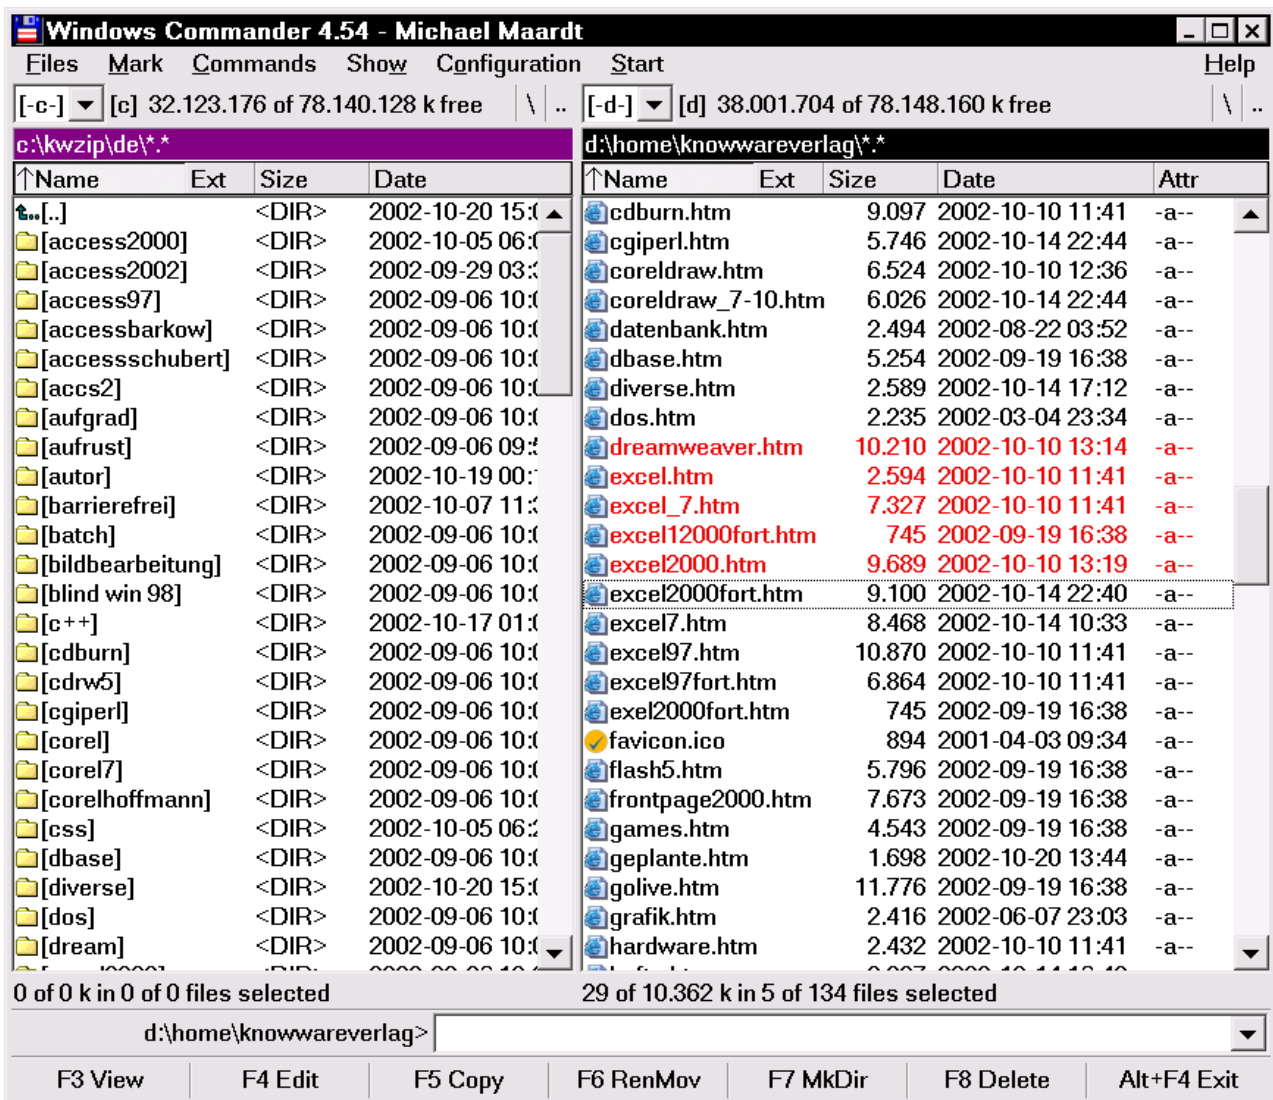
Windows Commander 4.54 - Michael Maardt

Files Mark Commands Show Configuration Start Help

[-c-] [c] 32.123.176 of 78.140.128 k free \ ..
[-d-] [d] 38.001.704 of 78.148.160 k free \ ..

c:\kwzip\de\*.*

| Name | Ext | Size | Date |
|---|---|---|---|
| [..] | | <DIR> | 2002-10-20 15:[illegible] |
| [access2000] | | <DIR> | 2002-10-05 06:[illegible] |
| [access2002] | | <DIR> | 2002-09-29 03:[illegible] |
| [access97] | | <DIR> | 2002-09-06 10:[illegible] |
| [accessbarkow] | | <DIR> | 2002-09-06 10:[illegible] |
| [accessschubert] | | <DIR> | 2002-09-06 10:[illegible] |
| [accs2] | | <DIR> | 2002-09-06 10:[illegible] |
| [aufgrad] | | <DIR> | 2002-09-06 10:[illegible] |
| [aufrust] | | <DIR> | 2002-09-06 09:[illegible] |
| [autor] | | <DIR> | 2002-10-19 00:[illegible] |
| [barrierefrei] | | <DIR> | 2002-10-07 11:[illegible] |
| [batch] | | <DIR> | 2002-09-06 10:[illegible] |
| [bildbearbeitung] | | <DIR> | 2002-09-06 10:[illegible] |
| [blind win 98] | | <DIR> | 2002-09-06 10:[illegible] |
| [c++] | | <DIR> | 2002-10-17 01:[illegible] |
| [cdburn] | | <DIR> | 2002-09-06 10:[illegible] |
| [cdrw5] | | <DIR> | 2002-09-06 10:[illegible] |
| [cgiperl] | | <DIR> | 2002-09-06 10:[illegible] |
| [corel] | | <DIR> | 2002-09-06 10:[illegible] |
| [corel7] | | <DIR> | 2002-09-06 10:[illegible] |
| [corelhoffmann] | | <DIR> | 2002-09-06 10:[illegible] |
| [css] | | <DIR> | 2002-10-05 06:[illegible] |
| [dbase] | | <DIR> | 2002-09-06 10:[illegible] |
| [diverse] | | <DIR> | 2002-10-20 15:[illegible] |
| [dos] | | <DIR> | 2002-09-06 10:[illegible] |
| [dream] | | <DIR> | 2002-09-06 10:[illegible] |

d:\home\knowwareverlag\*.*

| Name | Ext | Size | Date | Attr |
|---|---|---|---|---|
| cdburn.htm | | 9.097 | 2002-10-10 11:41 | -a-- |
| cgiperl.htm | | 5.746 | 2002-10-14 22:44 | -a-- |
| coreldraw.htm | | 6.524 | 2002-10-10 12:36 | -a-- |
| coreldraw_7-10.htm | | 6.026 | 2002-10-14 22:44 | -a-- |
| datenbank.htm | | 2.494 | 2002-08-22 03:52 | -a-- |
| dbase.htm | | 5.254 | 2002-09-19 16:38 | -a-- |
| diverse.htm | | 2.589 | 2002-10-14 17:12 | -a-- |
| dos.htm | | 2.235 | 2002-03-04 23:34 | -a-- |
| dreamweaver.htm | | 10.210 | 2002-10-10 13:14 | -a-- |
| excel.htm | | 2.594 | 2002-10-10 11:41 | -a-- |
| excel_7.htm | | 7.327 | 2002-10-10 11:41 | -a-- |
| excel12000fort.htm | | 745 | 2002-09-19 16:38 | -a-- |
| excel2000.htm | | 9.689 | 2002-10-10 13:19 | -a-- |
| excel2000fort.htm | | 9.100 | 2002-10-14 22:40 | -a-- |
| excel7.htm | | 8.468 | 2002-10-14 10:33 | -a-- |
| excel97.htm | | 10.870 | 2002-10-10 11:41 | -a-- |
| excel97fort.htm | | 6.864 | 2002-10-10 11:41 | -a-- |
| exel2000fort.htm | | 745 | 2002-09-19 16:38 | -a-- |
| favicon.ico | | 894 | 2001-04-03 09:34 | -a-- |
| flash5.htm | | 5.796 | 2002-09-19 16:38 | -a-- |
| frontpage2000.htm | | 7.673 | 2002-09-19 16:38 | -a-- |
| games.htm | | 4.543 | 2002-09-19 16:38 | -a-- |
| geplante.htm | | 1.698 | 2002-10-20 13:44 | -a-- |
| golive.htm | | 11.776 | 2002-09-19 16:38 | -a-- |
| grafik.htm | | 2.416 | 2002-06-07 23:03 | -a-- |
| hardware.htm | | 2.432 | 2002-10-10 11:41 | -a-- |

0 of 0 k in 0 of 0 files selected
29 of 10.362 k in 5 of 134 files selected

d:\home\knowwareverlag>

F3 View | F4 Edit | F5 Copy | F6 RenMov | F7 MkDir | F8 Delete | Alt+F4 Exit